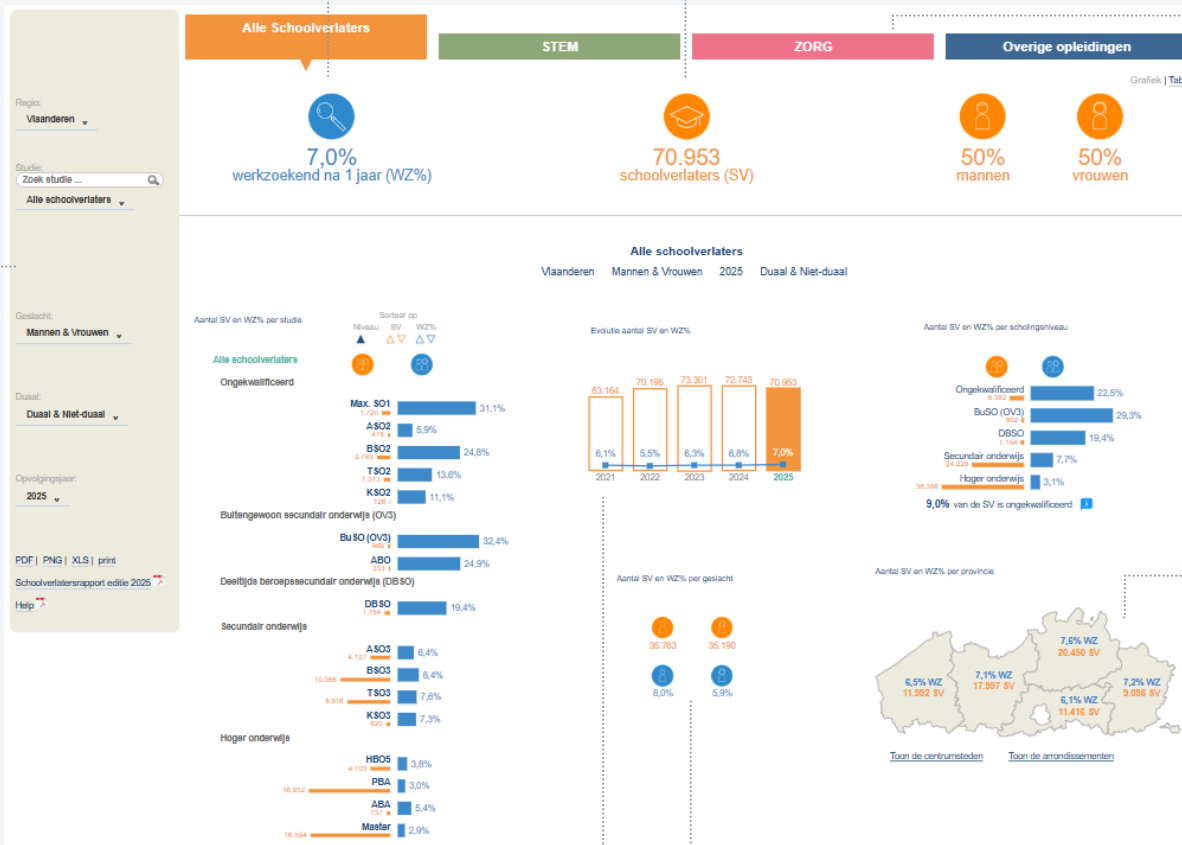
Alle Schoolverlaters

STEM

ZORG

Overige opleidingen

Grafiek | Tab

Regio:
Vlaanderen

Studie:
Zoek studie ...
Alle schoolverlaters

Geslacht:
Mannen & Vrouwen

Duaal:
Duaal & Niet-duaal

Opvolgingsjaar:
2025

PDF | PNG | XLS | print
Schoolverlatersrapport editie 2025
Help

7,0%
werkzoekend na 1 jaar (WZ%)

70.953
schoolverlaters (SV)

50%
mannen

50%
vrouwen

Alle schoolverlaters
Vlaanderen Mannen & Vrouwen 2025 Duaal & Niet-duaal

Aantal SV en WZ% per studie

Sorteer op
Niveau SV WZ%

Alle schoolverlaters

Ongekwalificeerd
Max. SO1 1.720 31,1%
ASO2 476 5,9%
BSO2 2.745 24,8%
TSO2 1.313 13,6%
KSO2 128 11,1%

Buitengewoon secundair onderwijs (OV3)
BuSO (OV3) 469 32,4%
ABO 333 24,9%

Deeltijds beroepssecundair onderwijs (DBSO)
DBSO 1.154 19,4%

Secundair onderwijs
ASO3 4.127 6,4%
BSO3 10.388 8,4%
TSO3 8.916 7,6%
KSO3 820 7,3%

Hoger onderwijs
HBO5 4.103 3,8%
PBA 16.952 3,0%
ABA 737 5,4%
Master 16.594 2,9%

Evolutie aantal SV en WZ%

| 2021 | 2022 | 2023 | 2024 | 2025 |
|---|---|---|---|---|
| 63.164 | 70.195 | 73.301 | 72.743 | 70.953 |
| 6,1% | 5,5% | 6,3% | 6,8% | 7,0% |

Aantal SV en WZ% per scholingsniveau
Ongekwalificeerd 6.382 22,5%
BuSO (OV3) 802 29,3%
DBSO 1.154 19,4%
Secundair onderwijs 24.229 7,7%
Hoger onderwijs 38.386 3,1%
9,0% van de SV is ongekwalificeerd

Aantal SV en WZ% per geslacht
35.763 35.190
8,0% 5,9%

Aantal SV en WZ% per provincie
6,5% WZ 11.992 SV
7,1% WZ 17.957 SV
7,6% WZ 20.450 SV
6,1% WZ 11.416 SV
7,2% WZ 9.098 SV

Toon de centrumsteden
Toon de arrondissementen